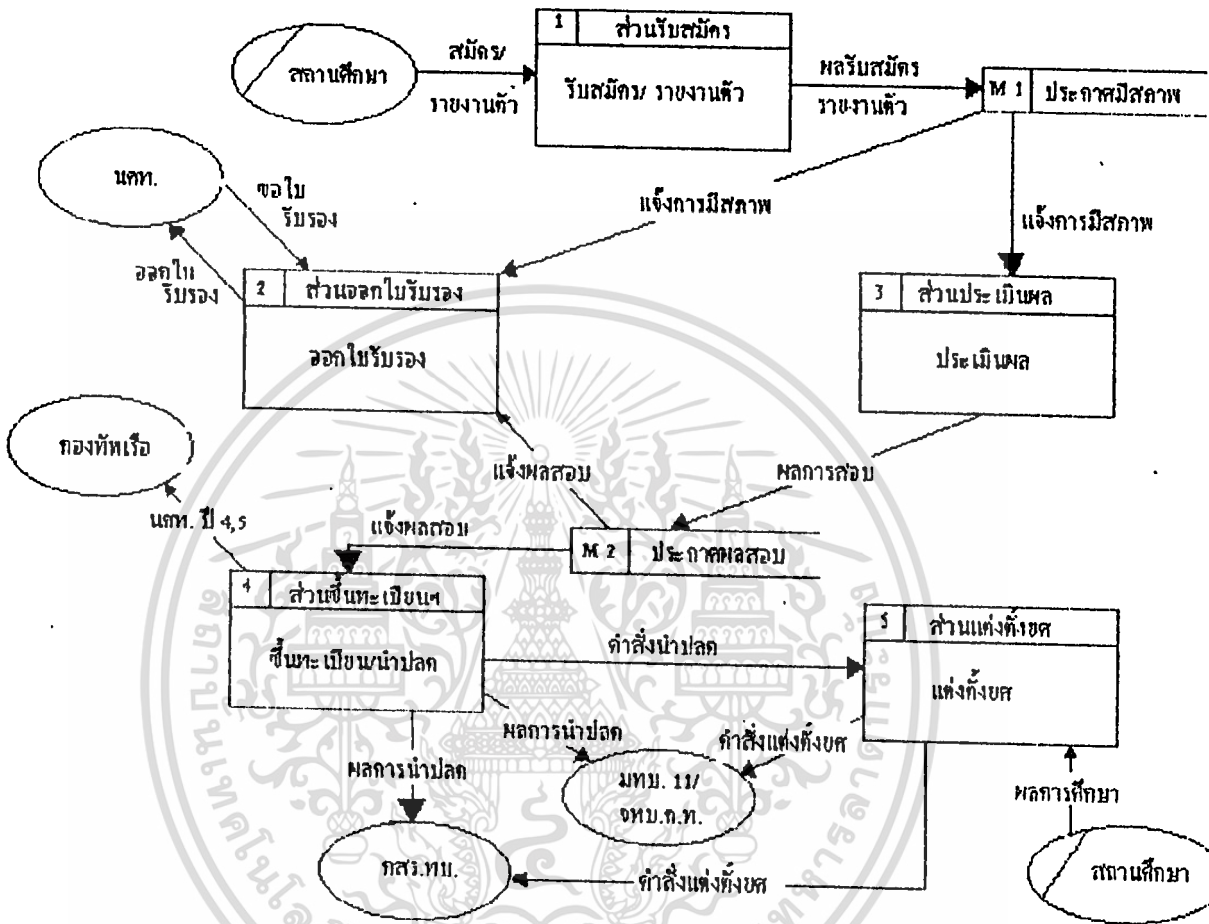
สถานศึกษา

สมัคร/ รายงานตัว

1 ส่วนรับสมัคร

รับสมัคร/ รายงานตัว

ผลรับสมัคร รายงานตัว

M 1 ประกาศมีสภาพ

นศท.

ขอใบรับรอง

ออกใบรับรอง

แจ้งการมีสภาพ

แจ้งการมีสภาพ

2 ส่วนออกใบรับรอง

ออกใบรับรอง

3 ส่วนประเมินผล

ประเมินผล

กองทัพเรือ

แจ้งผลสอบ

ผลการสอบ

นศท. ปี 4,5

แจ้งผลสอบ

M 2 ประกาศผลสอบ

4 ส่วนขึ้นทะเบียนฯ

ขึ้นทะเบียน/นำปลด

คำสั่งนำปลด

5 ส่วนแต่งตั้งยศ

แต่งตั้งยศ

ผลการนำปลด

คำสั่งแต่งตั้งยศ

ผลการนำปลด

มทบ. 11/ จทบ.ก.ท.

ผลการศึกษา

กสร.ทบ.

คำสั่งแต่งตั้งยศ

สถานศึกษา